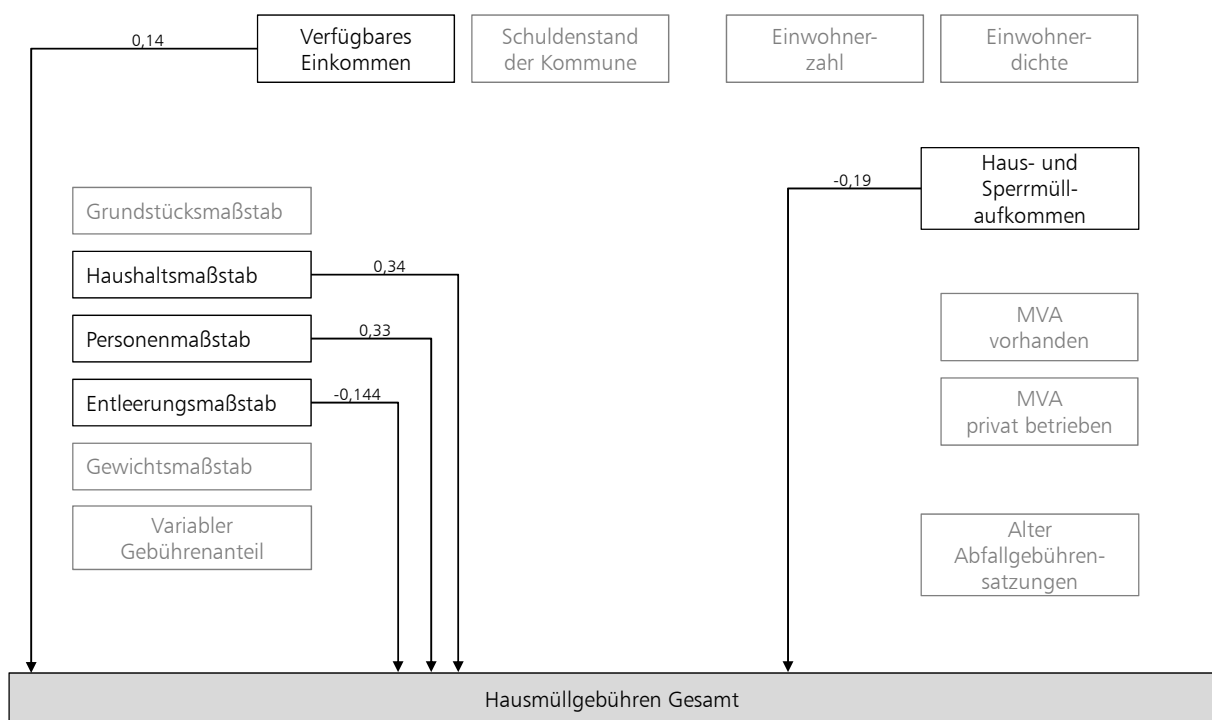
0,14

Verfügbares Einkommen

Schuldenstand der Kommune

Einwohnerzahl

Einwohnerdichte

-0,19

Haus- und Sperrmüllaufkommen

Grundstücksmaßstab

Haushaltsmaßstab

0,34

Personenmaßstab

0,33

Entleerungsmaßstab

-0,144

Gewichtsmaßstab

Variabler Gebührenanteil

MVA vorhanden

MVA privat betrieben

Alter Abfallgebührensatzungen

Hausmüllgebühren Gesamt